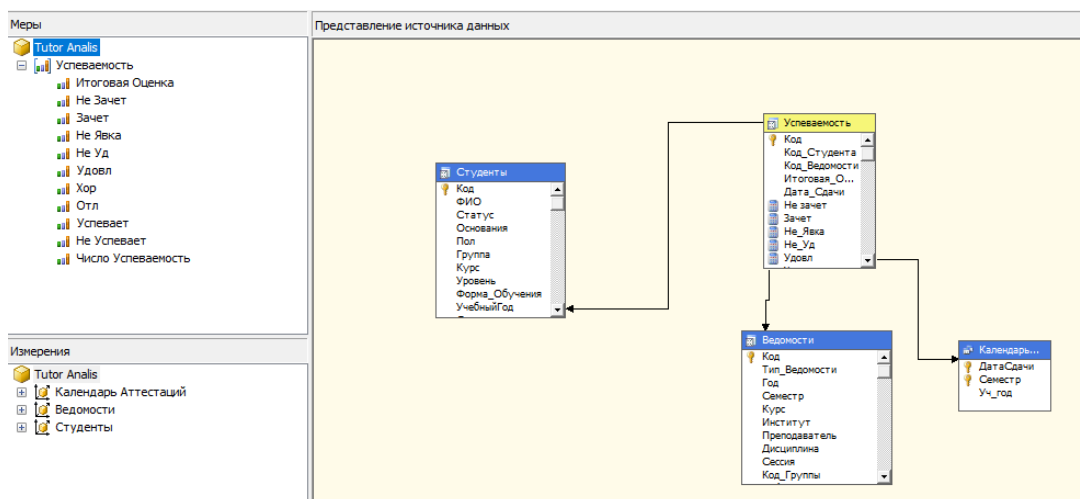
Меры

Tutor Analis
Успеваемость
Итоговая Оценка
Не Зачет
Зачет
Не Явка
Не Уд
Удовл
Хор
Отл
Успевает
Не Успевает
Число Успеваемость

Измерения

Tutor Analis
Календарь Аттестаций
Ведомости
Студенты

Представление источника данных

Успеваемость
Код
Код_Студента
Код_Ведомости
Итоговая_О...
Дата_Сдачи
Не зачет
Зачет
Не_Явка
Не_Уд
Удовл

Студенты
Код
ФИО
Статус
Основания
Пол
Группа
Курс
Уровень
Форма_Обучения
УчебныйГод

Ведомости
Код
Тип_Ведомости
Год
Семестр
Курс
Институт
Преподаватель
Дисциплина
Сессия
Код_Группы

Календарь...
ДатаСдачи
Семестр
Уч_год